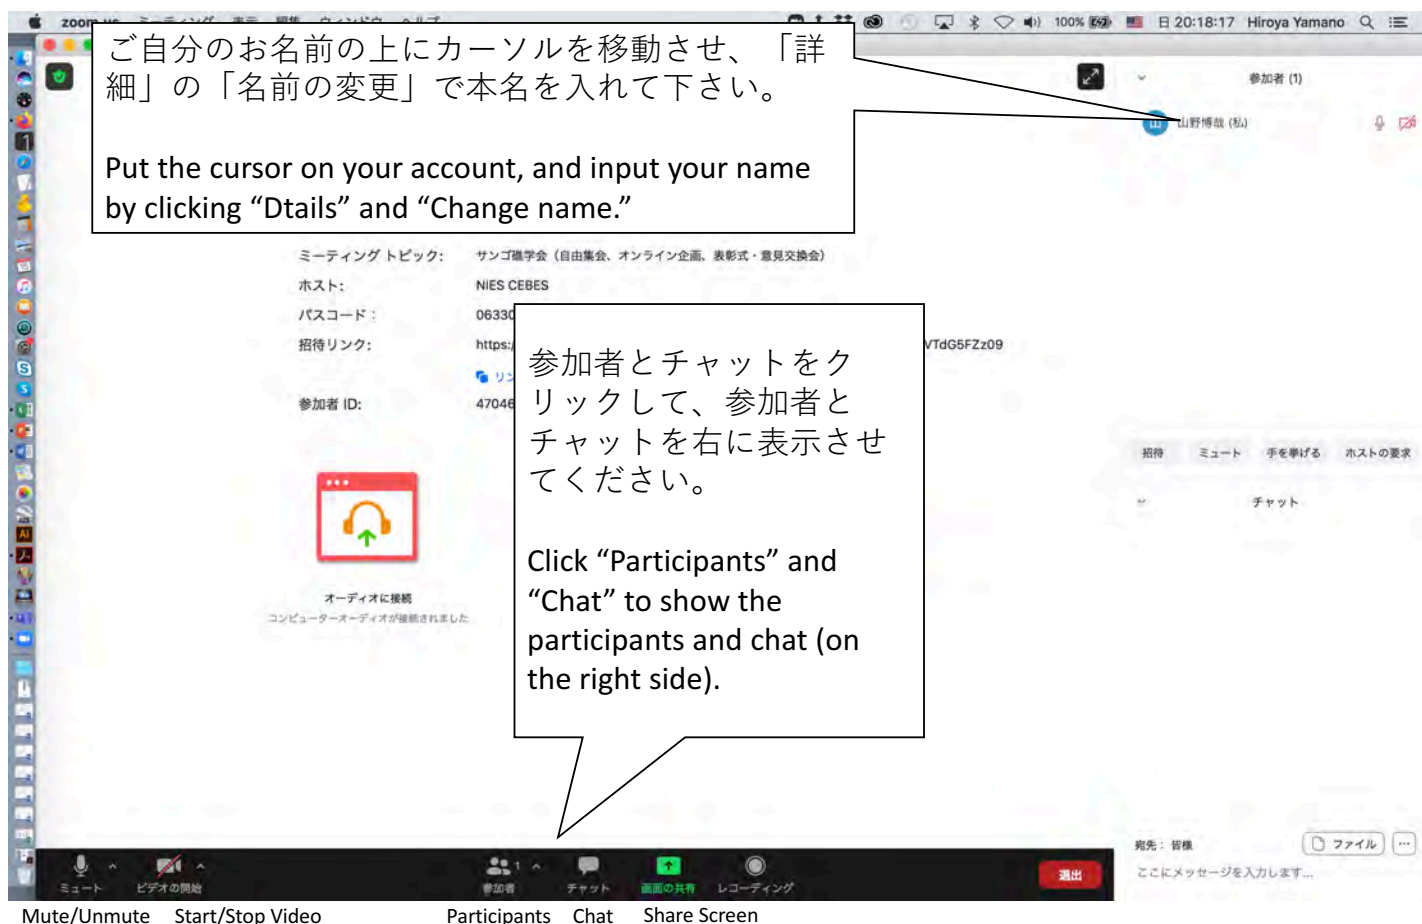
zoom.us ミーティング 表示 編集 ウィンドウ ヘルプ

100% 日 20:18:17 Hiroya Yamano

ご自分のお名前の上にカーソルを移動させ、「詳細」の「名前の変更」で本名を入れて下さい。

Put the cursor on your account, and input your name by clicking "Dtails" and "Change name."

参加者 (1)

山野博哉 (私)

ミーティング トピック: サンゴ礁学会（自由集会、オンライン企画、表彰式・意見交換会）

ホスト: NIES CEBES

パスコード: 06330

招待リンク: https:/ VTdG5FZz09

リン

参加者 ID: 47046

参加者とチャットをクリックして、参加者とチャットを右に表示させてください。

Click "Participants" and "Chat" to show the participants and chat (on the right side).

招待 ミュート 手を挙げる ホストの要求

チャット

オーディオに接続

コンピューターオーディオが接続されました

宛先: 皆様

ファイル

ここにメッセージを入力します...

ミュート ビデオの開始 参加者 1 チャット 画面の共有 レコーディング 退出

Mute/Unmute Start/Stop Video Participants Chat Share Screen